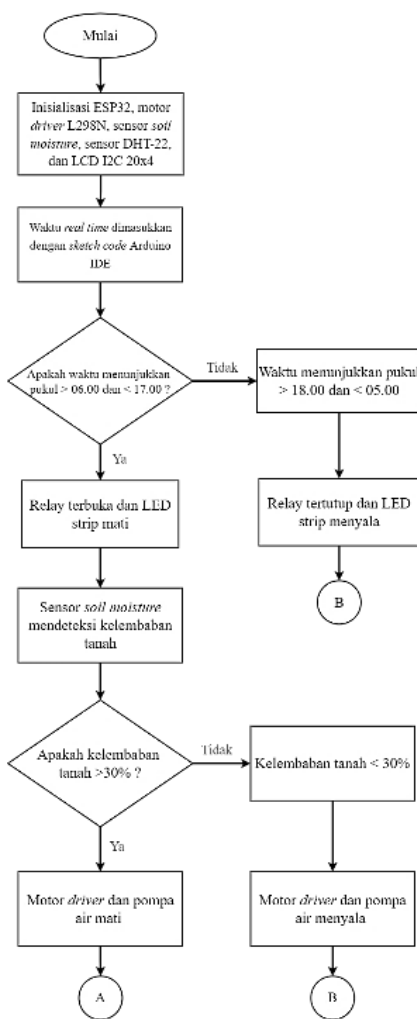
Mulai

Inisialisasi ESP32, motor driver L298N, sensor soil moisture, sensor DHT-22, dan LCD I2C 20x4

Waktu real time dimasukkan dengan sketch code Arduino IDE

Apakah waktu menunjukkan pukul > 06.00 dan < 17.00 ?

Tidak

Waktu menunjukkan pukul > 18.00 dan < 05.00

Ya

Relay terbuka dan LED strip mati

Relay tertutup dan LED strip menyala

B

Sensor soil moisture mendeteksi kelembaban tanah

Apakah kelembaban tanah >30% ?

Tidak

Kelembaban tanah < 30%

Ya

Motor driver dan pompa air mati

Motor driver dan pompa air menyala

A

B